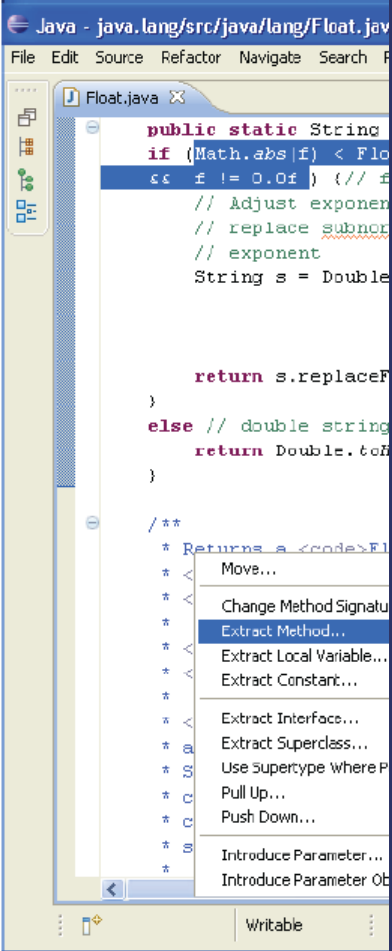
Java - java.lang/src/java/lang/Float.jav

File Edit Source Refactor Navigate Search P

Float.java

public static String
if (Math.abs(f) < Flo
&& f != 0.0f ) {// f
// Adjust exponen
// replace subnor
// exponent
String s = Double

return s.replaceF
}
else // double string
return Double.to
}

/**
* Returns a <code>Fl
* <
* <
*
* <
* <
*
* <
* a
* S
* c
* c
* s
*

Move...
Change Method Signatu
Extract Method...
Extract Local Variable...
Extract Constant...
Extract Interface...
Extract Superclass...
Use Supertype Where P
Pull Up...
Push Down...
Introduce Parameter...
Introduce Parameter Ob

Writable